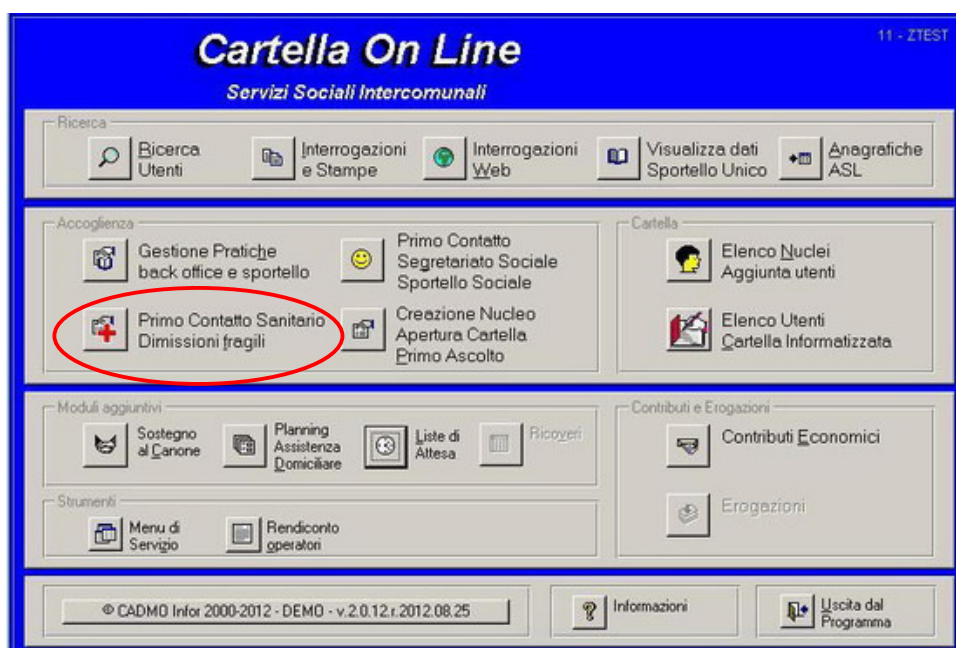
Cartella On Line

Servizi Sociali Intercomunali

11 - ZTEST

Ricerca

Ricerca Utenti

Interrogazioni e Stampe

Interrogazioni Web

Visualizza dati Sportello Unico

Anagrafiche ASL

Accoglienza

Gestione Pratiche back office e sportello

Primo Contatto Segretariato Sociale Sportello Sociale

Primo Contatto Sanitario Dimissioni fragili

Creazione Nucleo Apertura Cartella Primo Ascolto

Cartella

Elenco Nuclei Aggiunta utenti

Elenco Utenti Cartella Informatizzata

Moduli aggiuntivi

Sostegno al Canone

Planning Assistenza Domiciliare

Liste di Attesa

Ricoveri

Contributi e Erogazioni

Contributi Economici

Erogazioni

Strumenti

Menu di Servizio

Rendiconto operatori

© CADMO Infor 2000-2012 - DEMO - v.2.0.12.r.2012.08.25

Informazioni

Uscita dal Programma